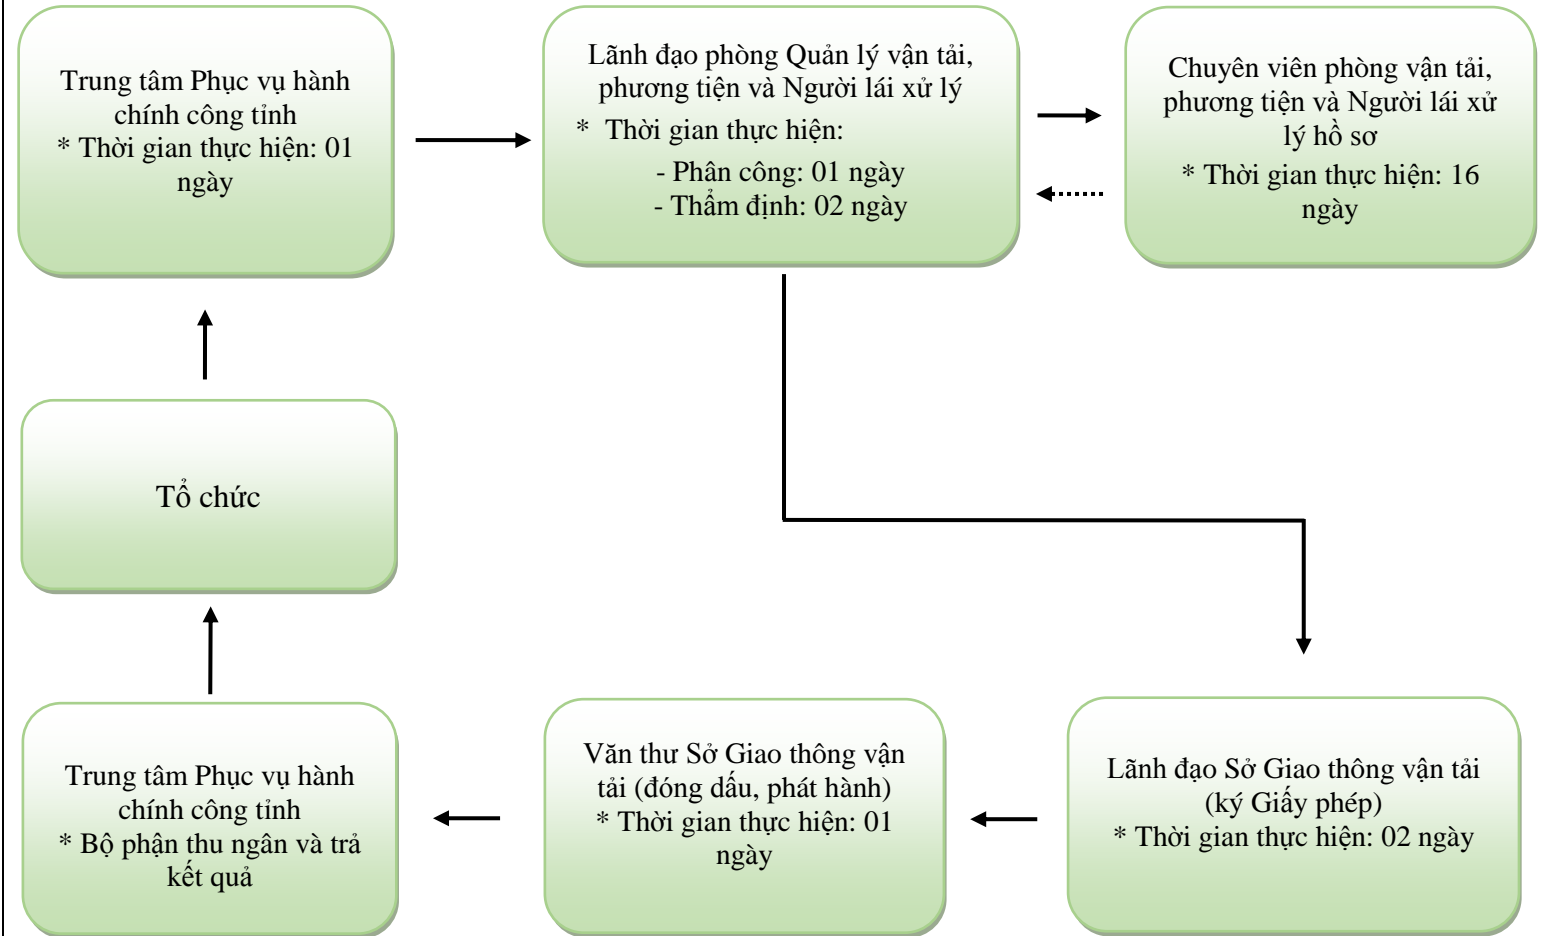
Trung tâm Phục vụ hành chính công tỉnh
* Thời gian thực hiện: 01 ngày

Lãnh đạo phòng Quản lý vận tải, phương tiện và Người lái xử lý
* Thời gian thực hiện:
- Phân công: 01 ngày
- Thẩm định: 02 ngày

Chuyên viên phòng vận tải, phương tiện và Người lái xử lý hồ sơ
* Thời gian thực hiện: 16 ngày

Tổ chức

Trung tâm Phục vụ hành chính công tỉnh
* Bộ phận thu ngân và trả kết quả

Văn thư Sở Giao thông vận tải (đóng dấu, phát hành)
* Thời gian thực hiện: 01 ngày

Lãnh đạo Sở Giao thông vận tải (ký Giấy phép)
* Thời gian thực hiện: 02 ngày